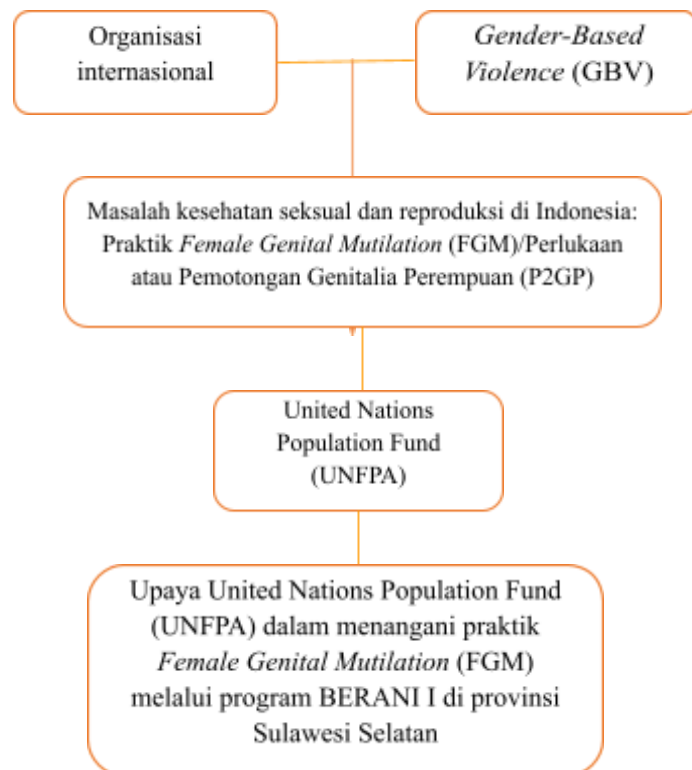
Organisasi internasional

Gender-Based Violence (GBV)

Masalah kesehatan seksual dan reproduksi di Indonesia: Praktik Female Genital Mutilation (FGM)/Perlukaan atau Pemotongan Genitalia Perempuan (P2GP)

United Nations Population Fund (UNFPA)

Upaya United Nations Population Fund (UNFPA) dalam menangani praktik Female Genital Mutilation (FGM) melalui program BERANI I di provinsi Sulawesi Selatan